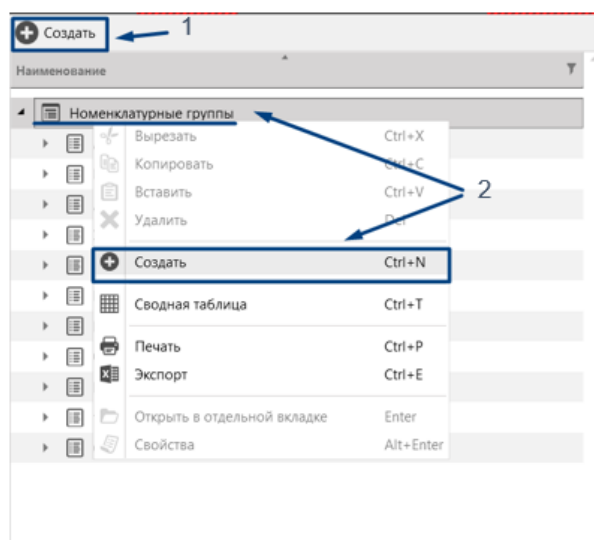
Создать 1

Наименование

Номенклатурные группы

Вырезать Ctrl+X
Копировать Ctrl+C
Вставить Ctrl+V
Удалить Del

2

Создать Ctrl+N

Сводная таблица Ctrl+T

Печать Ctrl+P
Экспорт Ctrl+E

Открыть в отдельной вкладке Enter
Свойства Alt+Enter